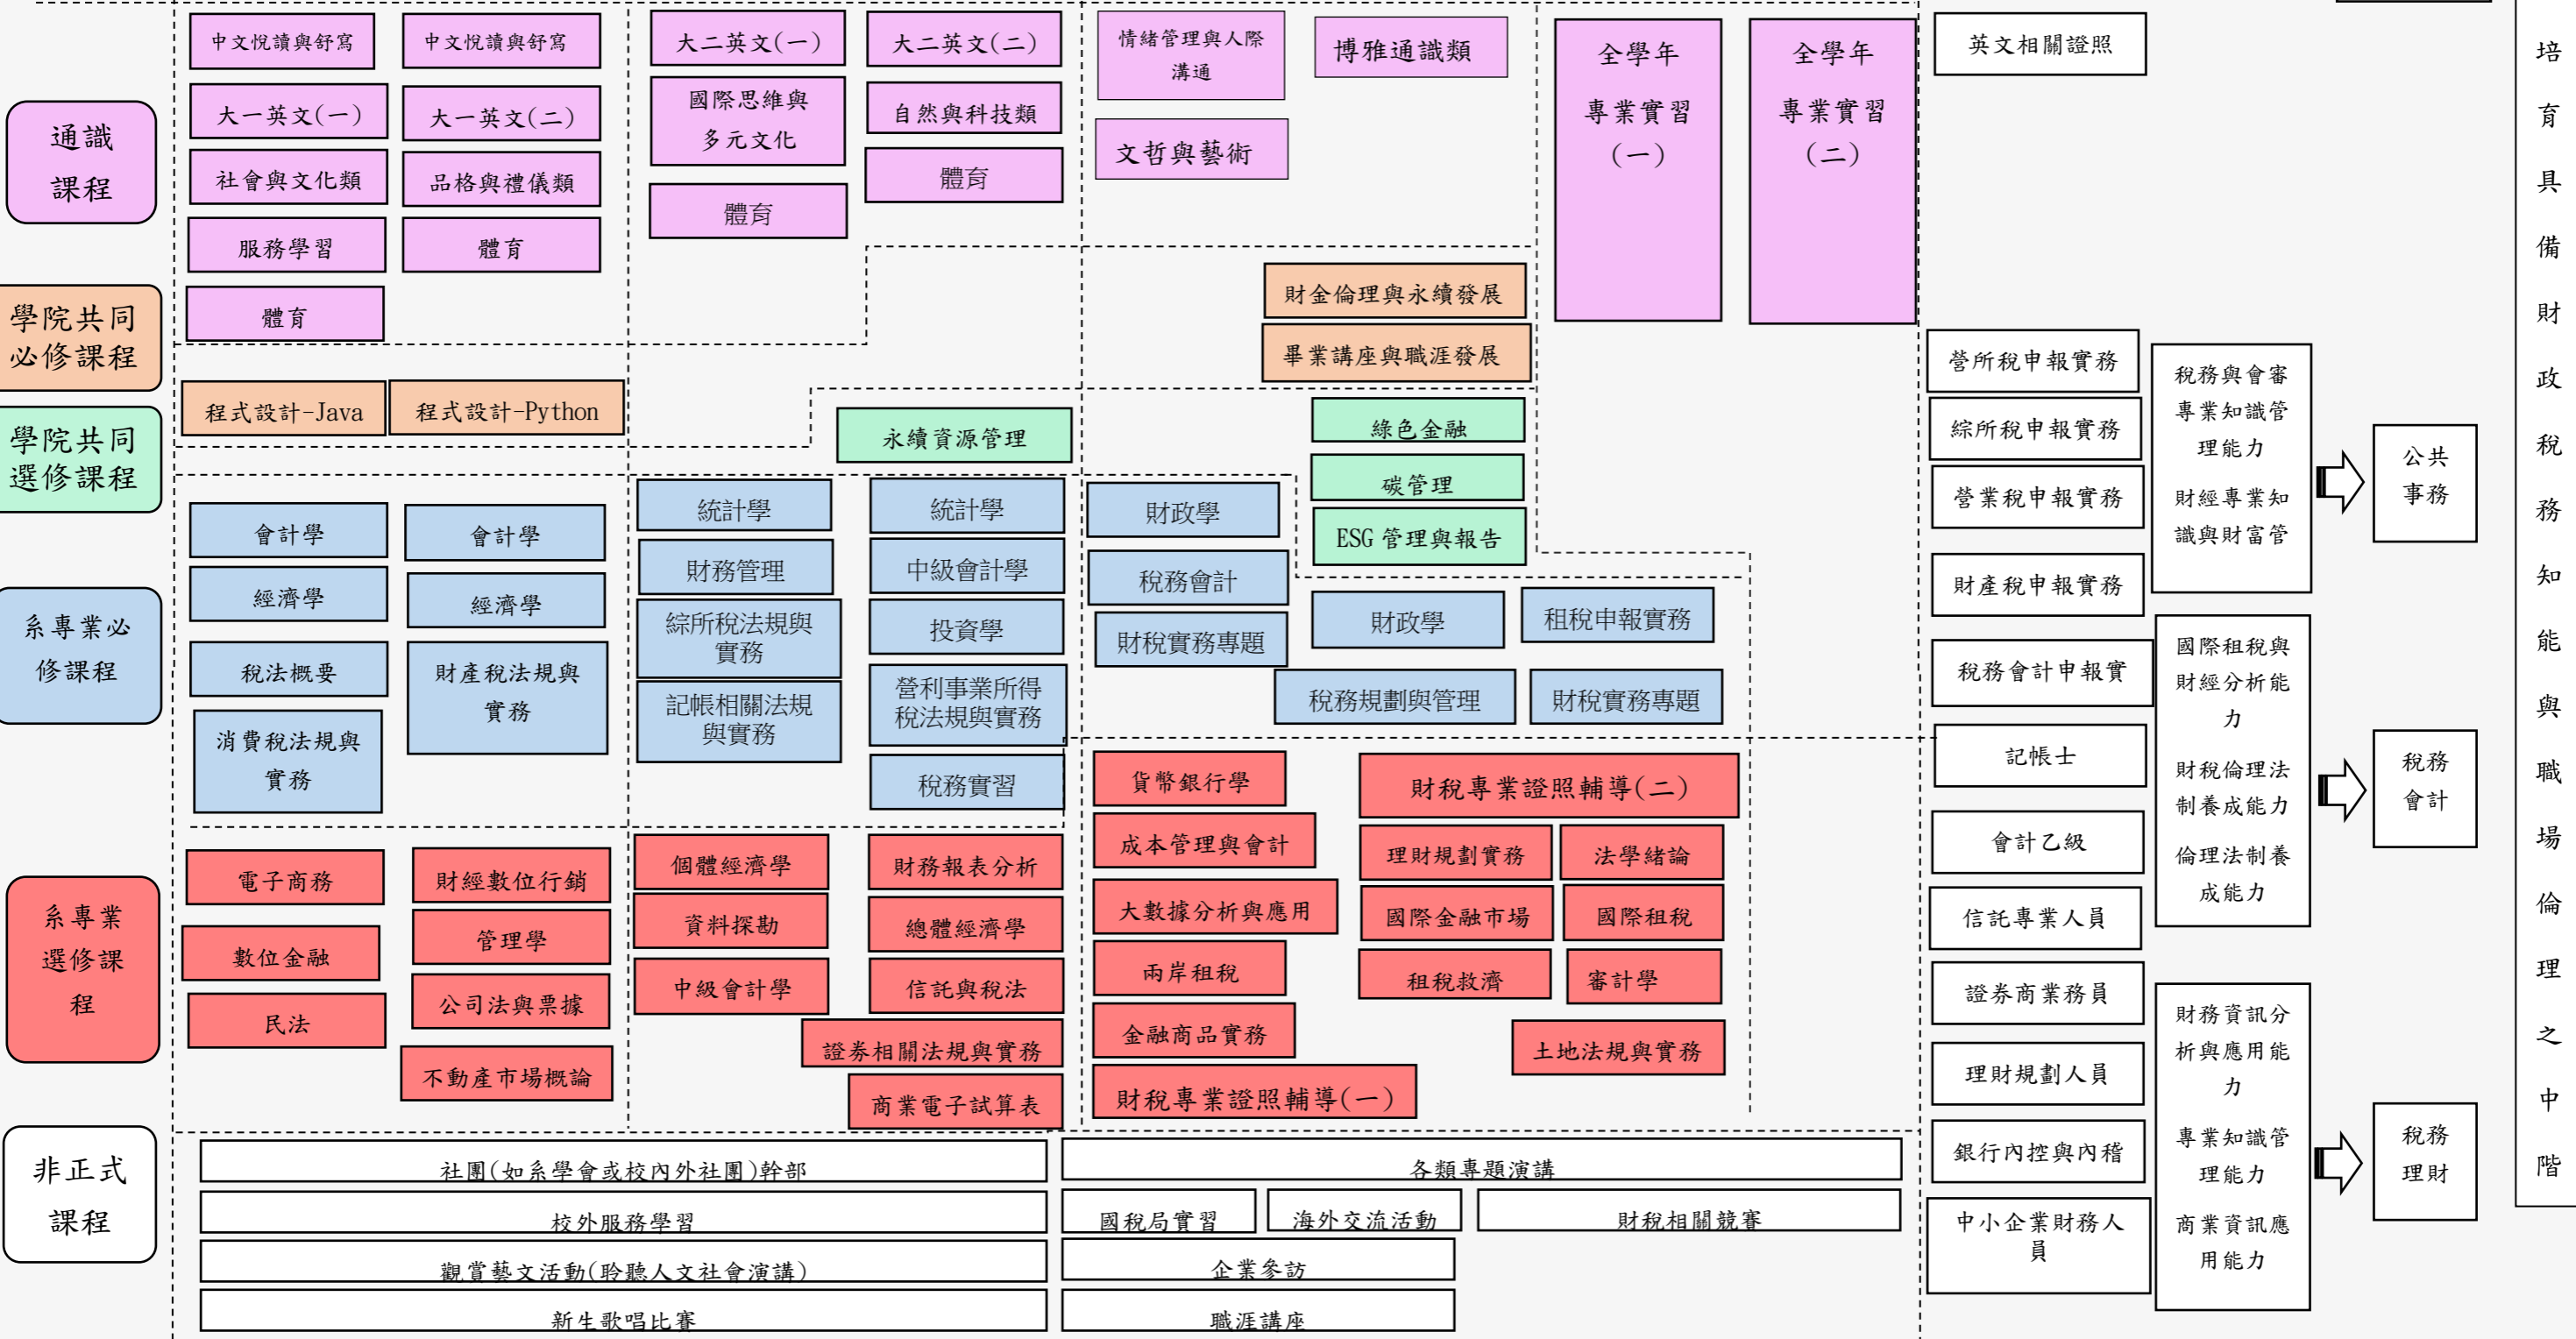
通識課程

學院共同必修課程

學院共同選修課程

系專業必修課程

系專業選修課程

非正式課程

中文悅讀與舒寫
中文悅讀與舒寫
大一英文(一)
大一英文(二)
社會與文化類
品格與禮儀類
服務學習
體育
體育

大二英文(一)
大二英文(二)
國際思維與多元文化
自然與科技類
體育
體育

情緒管理與人際溝通
博雅通識類
文哲與藝術

全學年專業實習(一)
全學年專業實習(二)

財金倫理與永續發展
畢業講座與職涯發展

程式設計-Java
程式設計-Python
永續資源管理
綠色金融
碳管理
ESG 管理與報告

會計學
會計學
經濟學
經濟學
稅法概要
財產稅法規與實務
消費稅法規與實務
統計學
統計學
財務管理
中級會計學
綜所稅法規與實務
投資學
記帳相關法規與實務
營利事業所得稅法規與實務
稅務實習
財政學
稅務會計
財稅實務專題
財政學
租稅申報實務
稅務規劃與管理
財稅實務專題

電子商務
財經數位行銷
管理學
數位金融
民法
公司法與票據
不動產市場概論
個體經濟學
財務報表分析
資料探勘
總體經濟學
中級會計學
信託與稅法
證券相關法規與實務
商業電子試算表
貨幣銀行學
成本管理與會計
大數據分析與應用
兩岸租稅
金融商品實務
財稅專業證照輔導(一)
財稅專業證照輔導(二)
理財規劃實務
法學緒論
國際金融市場
國際租稅
租稅救濟
審計學
土地法規與實務

社團(如系學會或校內外社團)幹部
校外服務學習
觀賞藝文活動(聆聽人文社會演講)
新生歌唱比賽
各類專題演講
國稅局實習
海外交流活動
財稅相關競賽
企業參訪
職涯講座

英文相關證照
營所稅申報實務
綜所稅申報實務
營業稅申報實務
財產稅申報實務
稅務會計申報實
記帳士
會計乙級
信託專業人員
證券商業務員
理財規劃人員
銀行內控與內稽
中小企業財務人員

稅務與會審專業知識管理能力
財經專業知識與財富管
國際租稅與財經分析能力
財稅倫理法制養成能力
倫理法制養成能力
財務資訊分析與應用能力
專業知識管理能力
商業資訊應用能力

公共事務
稅務會計
稅務理財

培育具備財政稅務知能與職場倫理之中階